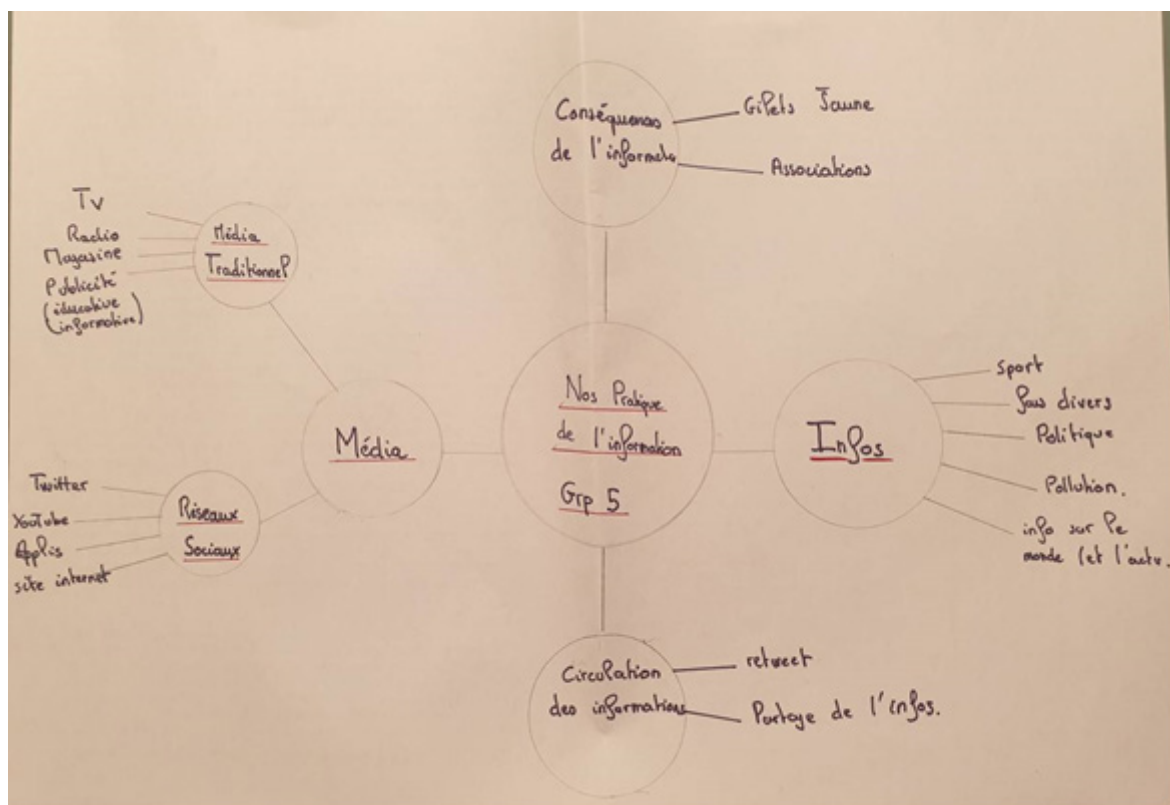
Conséquences de l'informatio

Gilets Jaune

Associations

Tv

Radio

Magasine

Publicité (éducative informative)

Média Traditionnel

Nos Pratique de l'information

Grp 5

Média

Twitter

YouTube

Applis

site internet

Réseaux Sociaux

Infos

sport

faits divers

Politique

Pollution.

info sur le monde (et l'autr.

Circulation des informations

retweet

Partage de l'infos.